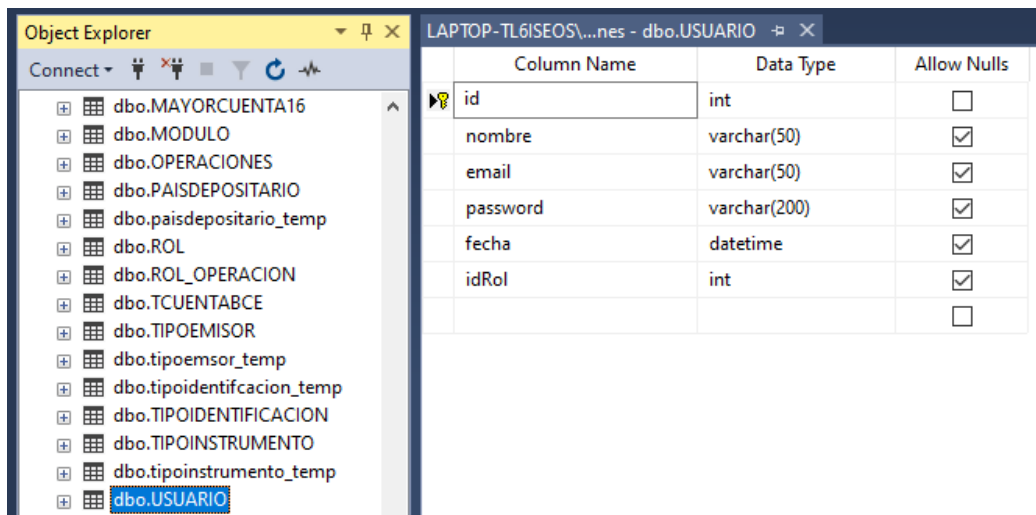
Object Explorer
Connect ▾

dbo.MAYORCUENTA16
dbo.MODULO
dbo.OPERACIONES
dbo.PAISDEPOSITARIO
dbo.paisdepositario_temp
dbo.ROL
dbo.ROL_OPERACION
dbo.TCUENTABCE
dbo.TIPOEMISOR
dbo.tipoemsor_temp
dbo.tipoidentifcacion_temp
dbo.TIPOIDENTIFICACION
dbo.TIPOINSTRUMENTO
dbo.tipoinstrumento_temp
dbo.USUARIO

LAPTOP-TL6ISEOS\...nes - dbo.USUARIO

| Column Name | Data Type | Allow Nulls |
|---|---|---|
| id | int | ☐ |
| nombre | varchar(50) | ☑ |
| email | varchar(50) | ☑ |
| password | varchar(200) | ☑ |
| fecha | datetime | ☑ |
| idRol | int | ☑ |
| | | ☐ |